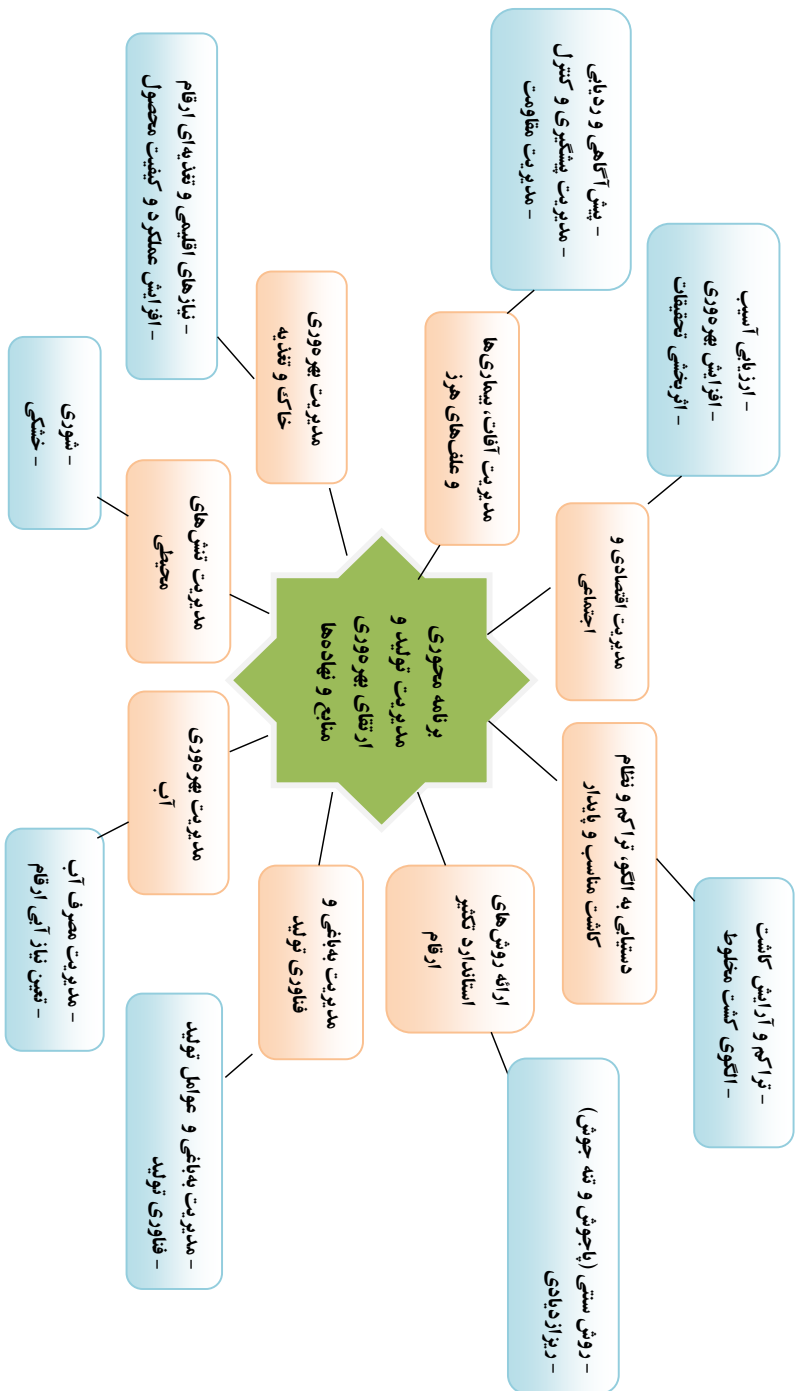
برنامه محوری
مدیریت تولید و ارتقای بهره‌وری
منابع و نهاده‌ها

مدیریت بهره‌وری خاک و تغذیه

- نیازهای اقلیمی و تغذیه‌ای ارقام
- افزایش عملکرد و کیفیت محصول

مدیریت آفات، بیماری‌ها و علف‌های هرز

- پیش آگاهی و ردیابی
- مدیریت پیشگیری و کنترل
- مدیریت مقاومت

مدیریت اقتصادی و اجتماعی

- ارزیابی آسیب
- افزایش بهره‌وری
- اثربخشی تحقیقات

دستیابی به الگوی تراکم و نظام کشت مناسب و پایدار

- تراکم و آرایش کاشت
- الگوی کشت مخلوط

ارائه روش‌های استاندارد تکثیر ارقام

- روش سنتی (پاجوش و تنه جوش)
- ریزازدیادی

مدیریت بهباغی و فناوری تولید

- مدیریت بهباغی و عوامل تولید
- فناوری تولید

مدیریت بهره‌وری آب

- مدیریت مصرف آب
- تعیین نیاز آبی ارقام

مدیریت تنش‌های محیطی

- شوری
- خشکی